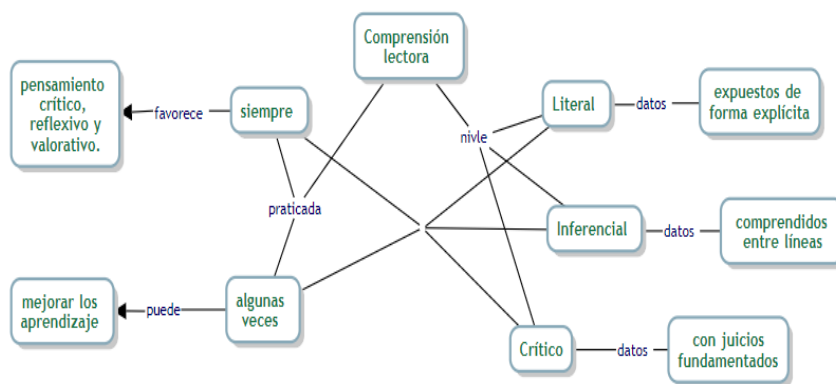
Comprensión lectora

pensamiento crítico, reflexivo y valorativo.

favorece

siempre

nivle

Literal

datos

expuestos de forma explícita

praticada

Inferencial

datos

comprendidos entre líneas

mejorar los aprendizaje

puede

algunas veces

Crítico

datos

con juicios fundamentados